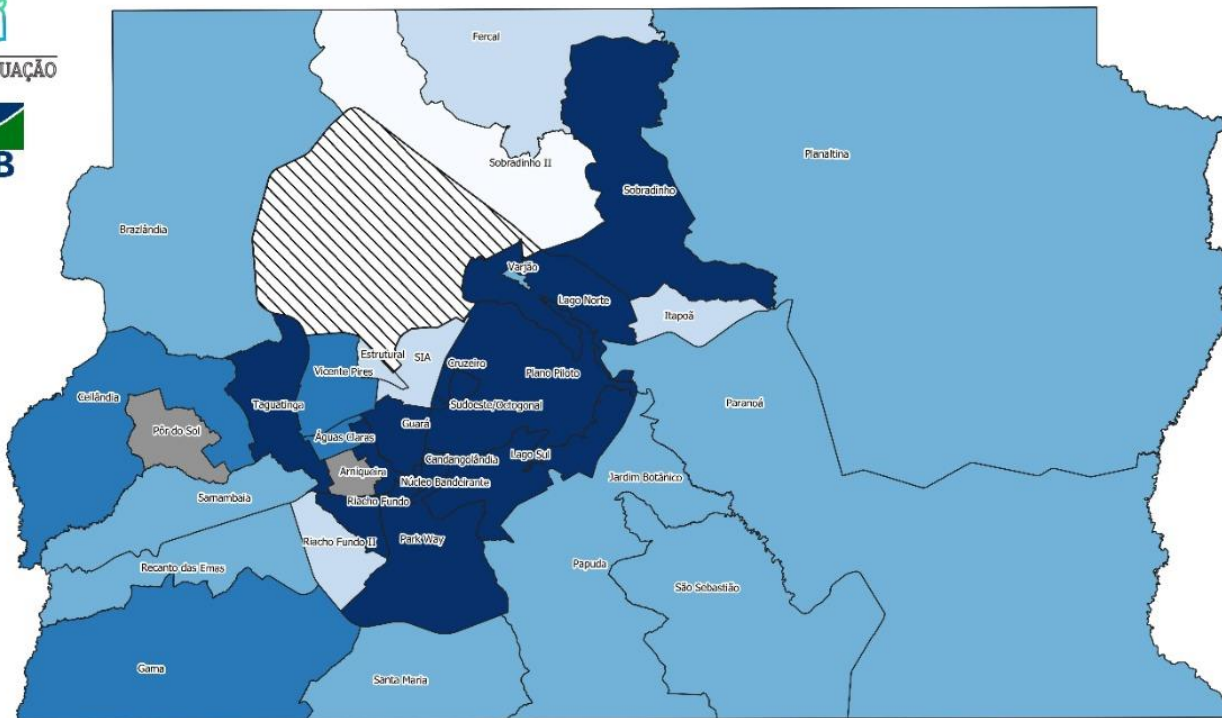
UAÇÃO

B

Fercal

Sobradinho II

Sobradinho

Planaltina

Brazlândia

Varjão

Lago Norte

Itapoã

Estrutural

SIA

Cruzeiro

Plano Piloto

Vicente Pires

Ceilândia

Taguatinga

Sudoeste/Octogonal

Paranoá

Pôr do Sol

Águas Claras

Guará

Candangolândia

Lago Sul

Arniqueira

Núcleo Bandeirante

Jardim Botânico

Samambaia

Riacho Fundo

Riacho Fundo II

Park Way

Recanto das Emas

Papuda

São Sebastião

Gama

Santa Maria